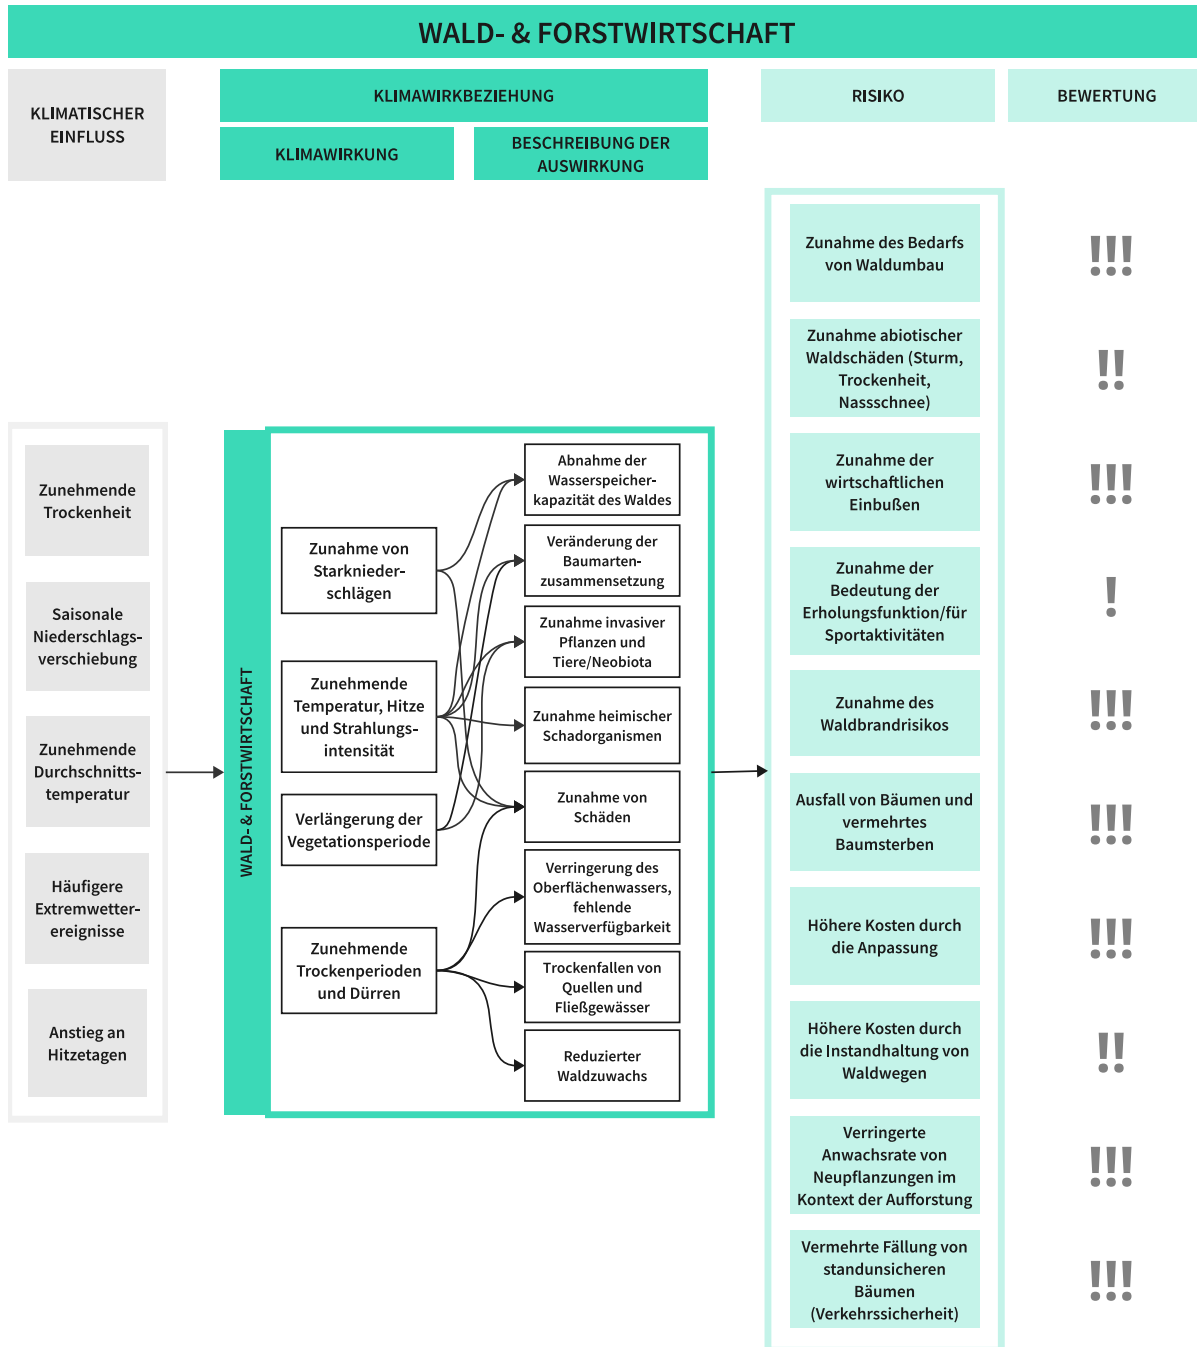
WALD- & FORSTWIRTSCHAFT

KLIMATISCHER EINFLUSS

KLIMAWIRKBEZIEHUNG

KLIMAWIRKUNG

BESCHREIBUNG DER AUSWIRKUNG

RISIKO

BEWERTUNG

Zunehmende Trockenheit

Saisonale Niederschlagsverschiebung

Zunehmende Durchschnittstemperatur

Häufigere Extremwetterereignisse

Anstieg an Hitzetagen

WALD- & FORSTWIRTSCHAFT

Zunahme von Starkniederschlägen

Zunehmende Temperatur, Hitze und Strahlungsintensität

Verlängerung der Vegetationsperiode

Zunehmende Trockenperioden und Dürren

Abnahme der Wasserspeicherkapazität des Waldes

Veränderung der Baumartenzusammensetzung

Zunahme invasiver Pflanzen und Tiere/Neobiota

Zunahme heimischer Schadorganismen

Zunahme von Schäden

Verringerung des Oberflächenwassers, fehlende Wasserverfügbarkeit

Trockenfallen von Quellen und Fließgewässer

Reduzierter Waldzuwachs

Zunahme des Bedarfs von Waldumbau
!!!

Zunahme abiotischer Waldschäden (Sturm, Trockenheit, Nassschnee)
!!

Zunahme der wirtschaftlichen Einbußen
!!!

Zunahme der Bedeutung der Erholungsfunktion/für Sportaktivitäten
!

Zunahme des Waldbrandrisikos
!!!

Ausfall von Bäumen und vermehrtes Baumsterben
!!!

Höhere Kosten durch die Anpassung
!!!

Höhere Kosten durch die Instandhaltung von Waldwegen
!!

Verringerte Anwachsrate von Neupflanzungen im Kontext der Aufforstung
!!!

Vermehrte Fällung von standunsicheren Bäumen (Verkehrssicherheit)
!!!